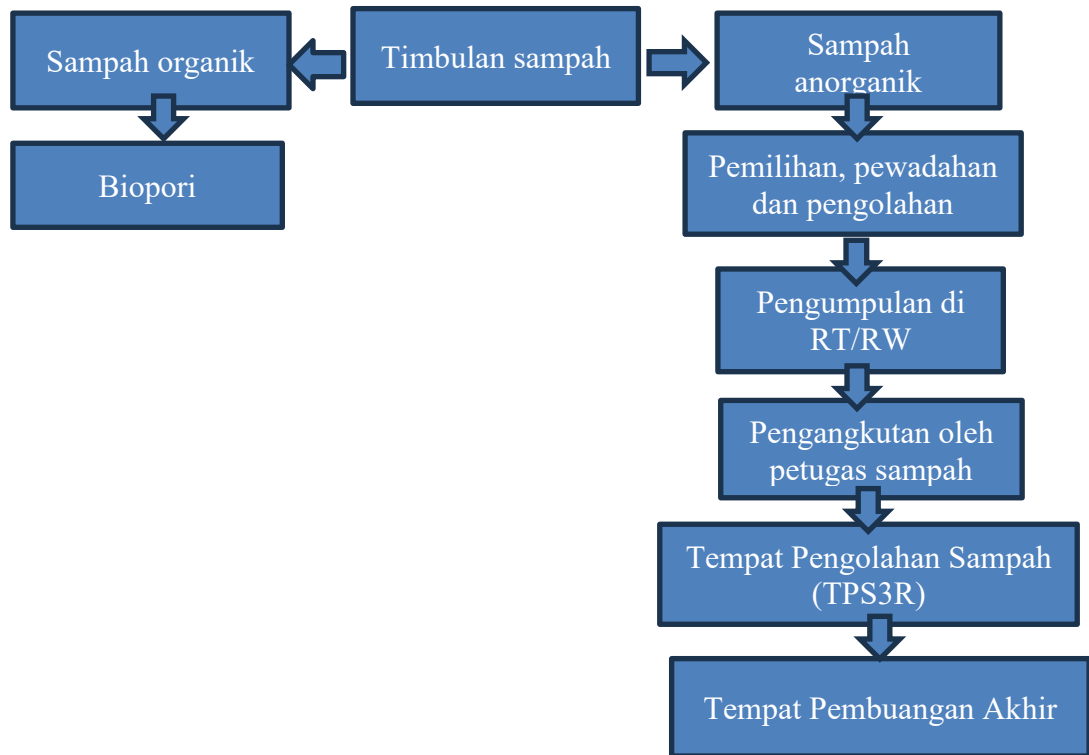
Sampah organik

Timbulan sampah

Sampah anorganik

Biopori

Pemilihan, pewadahan dan pengolahan

Pengumpulan di RT/RW

Pengangkutan oleh petugas sampah

Tempat Pengolahan Sampah (TPS3R)

Tempat Pembuangan Akhir